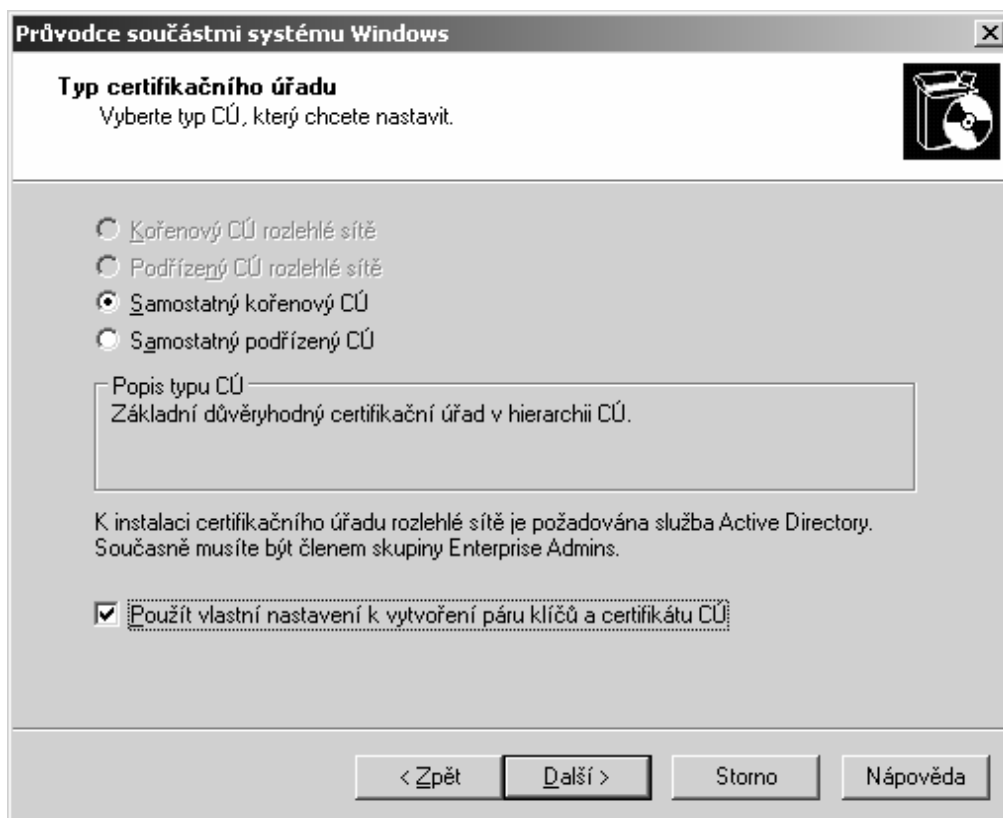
Průvodce součástmi systému Windows

Typ certifikačního úřadu
Vyberte typ CÚ, který chcete nastavit.

Kořenový CÚ rozlehlé sítě
Podřízený CÚ rozlehlé sítě
Samostatný kořenový CÚ
Samostatný podřízený CÚ

Popis typu CÚ
Základní důvěryhodný certifikační úřad v hierarchii CÚ.

K instalaci certifikačního úřadu rozlehlé sítě je požadována služba Active Directory. Současně musíte být členem skupiny Enterprise Admins.

Použít vlastní nastavení k vytvoření páru klíčů a certifikátu CÚ

< Zpět
Další >
Storno
Nápověda